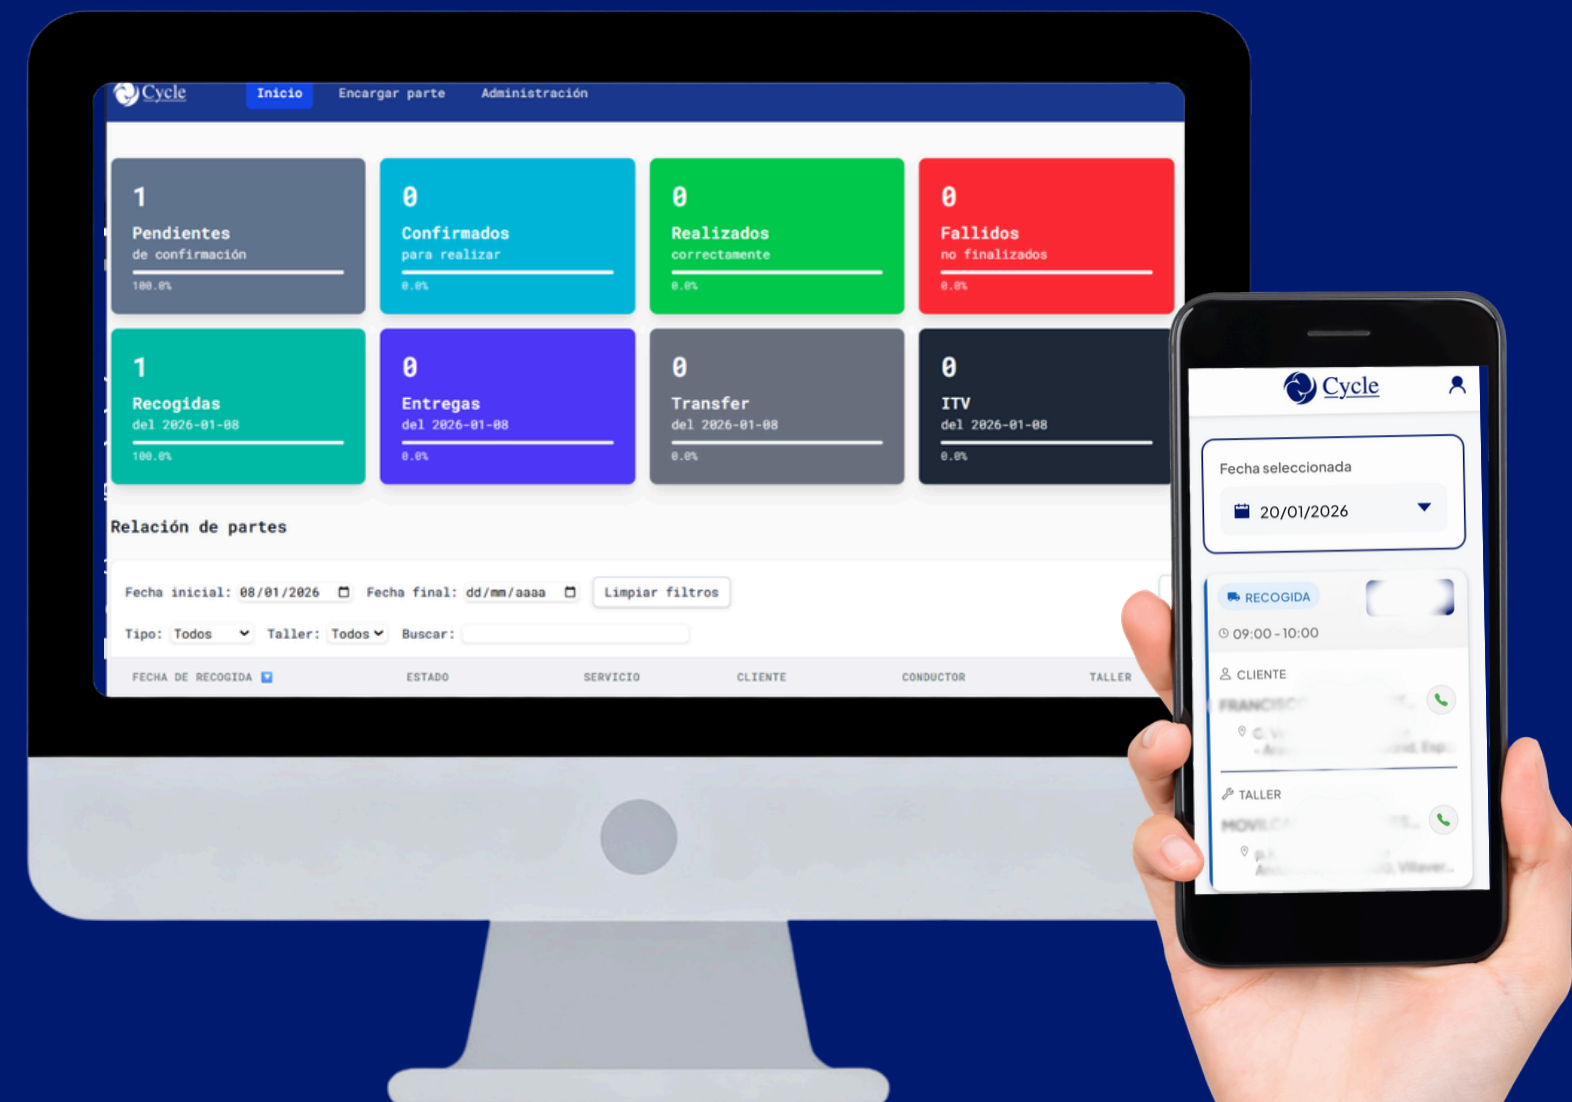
Cycle Inicio Encargar parte Administración

1
Pendientes
de confirmación
100.0%

0
Confirmados
para realizar
0.0%

0
Realizados
correctamente
0.0%

0
Fallidos
no finalizados
0.0%

1
Recogidas
del 2026-01-08
100.0%

0
Entregas
del 2026-01-08
0.0%

0
Transfer
del 2026-01-08
0.0%

0
ITV
del 2026-01-08
0.0%

Relación de partes

Fecha inicial: 08/01/2026 Fecha final: dd/mm/aaaa Limpiar filtros

Tipo: Todos Taller: Todos Buscar:

| FECHA DE RECOGIDA | ESTADO | SERVICIO | CLIENTE | CONDUCTOR | TALLER |
|---|---|---|---|---|---|

Cycle

Fecha seleccionada
20/01/2026

RECOGIDA
09:00 - 10:00
CLIENTE
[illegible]
TALLER
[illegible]